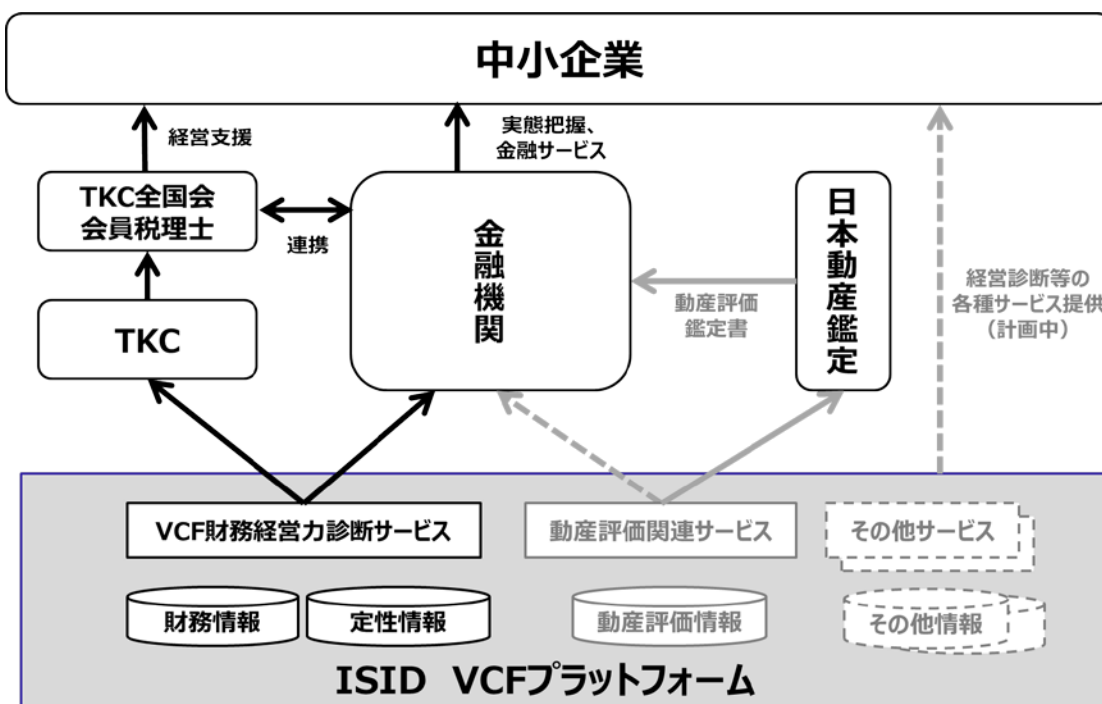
中小企業

経営支援

実態把握、
金融サービス

TKC全国会
会員税理士

連携

金融機関

日本動産鑑定

動産評価
鑑定書

経営診断等の
各種サービス提供
（計画中）

TKC

VCF財務経営力診断サービス

動産評価関連サービス

その他サービス

財務情報

定性情報

動産評価情報

その他情報

ISID VCFプラットフォーム